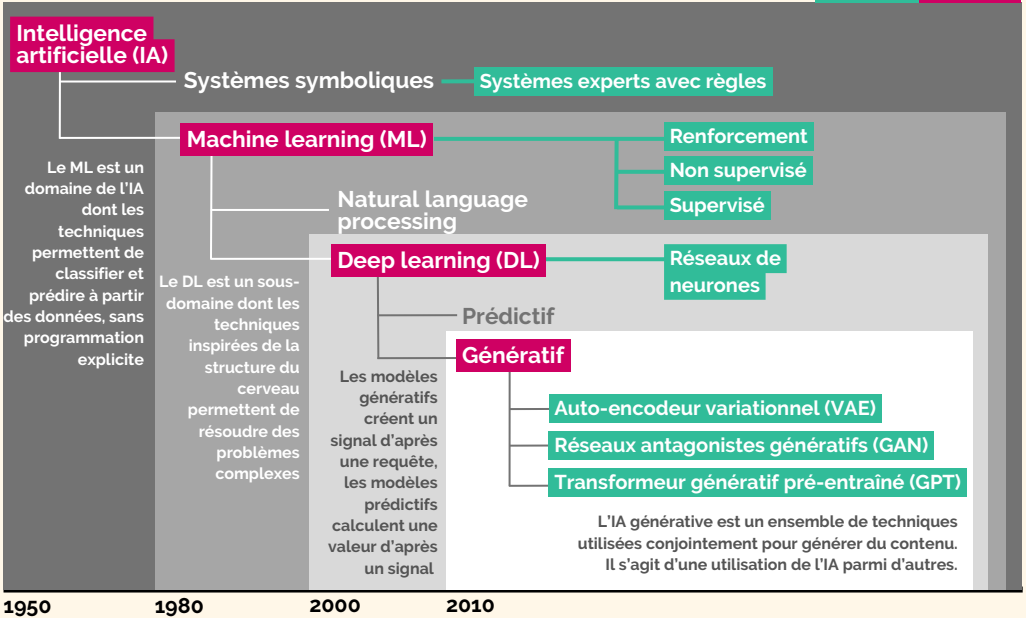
Intelligence artificielle (IA)

Systèmes symboliques

Systèmes experts avec règles

Machine learning (ML)

Renforcement

Non supervisé

Supervisé

Le ML est un domaine de l'IA dont les techniques permettent de classifier et prédire à partir des données, sans programmation explicite

Natural language processing

Deep learning (DL)

Réseaux de neurones

Le DL est un sous-domaine dont les techniques inspirées de la structure du cerveau permettent de résoudre des problèmes complexes

Prédictif

Génératif

Les modèles génératifs créent un signal d'après une requête, les modèles prédictifs calculent une valeur d'après un signal

Auto-encodeur variationnel (VAE)

Réseaux antagonistes génératifs (GAN)

Transformeur génératif pré-entraîné (GPT)

L'IA générative est un ensemble de techniques utilisées conjointement pour générer du contenu. Il s'agit d'une utilisation de l'IA parmi d'autres.

1950

1980

2000

2010